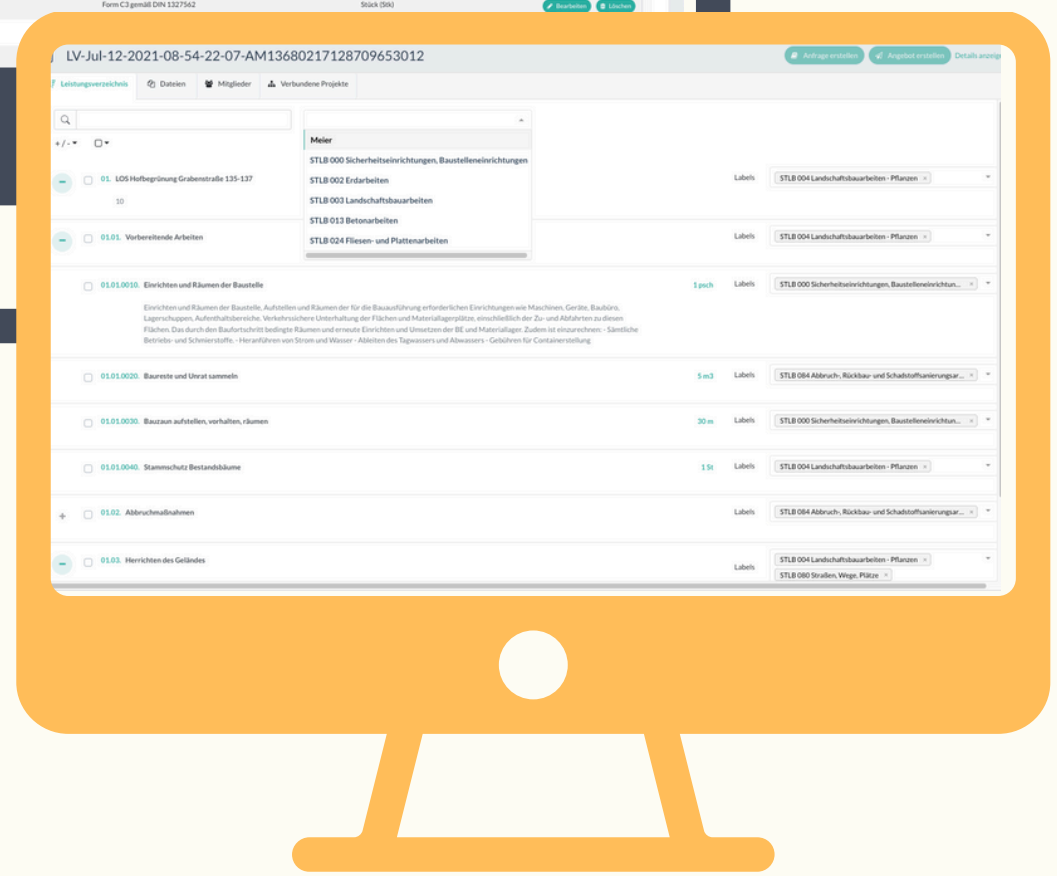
Form C3 gemäß DIN 1327562 Stück (Stk) Bearbeiten Löschen

LV-Jul-12-2021-08-54-22-07-AM1368021712870965301​2

Anfrage erstellen Angebot erstellen Details anzeig

Leistungsverzeichnis Dateien Mitglieder Verbundene Projekte

+/-

Meier
STLB 000 Sicherheitseinrichtungen, Baustelleneinrichtungen
STLB 002 Erdarbeiten
STLB 003 Landschaftsbauarbeiten
STLB 013 Betonarbeiten
STLB 024 Fliesen- und Plattenarbeiten

01. LOS Hofbegrünung Grabenstraße 135-137
10
Labels STLB 004 Landschaftsbauarbeiten - Pflanzen

01.01. Vorbereitende Arbeiten
Labels STLB 004 Landschaftsbauarbeiten - Pflanzen

01.01.0010. Einrichten und Räumen der Baustelle 1 psch
Labels STLB 000 Sicherheitseinrichtungen, Baustelleneinrichtun...

Einrichten und Räumen der Baustelle, Aufstellen und Räumen der für die Bauausführung erforderlichen Einrichtungen wie Maschinen, Geräte, Baubüro, Lagerschuppen, Aufenthaltsbereiche. Verkehrssichere Unterhaltung der Flächen und Materiallagerplätze, einschließlich der Zu- und Abfahrten zu diesen Flächen. Das durch den Baufortschritt bedingte Räumen und erneute Einrichten und Umsetzen der BE und Materiallager. Zudem ist einzurechnen: - Sämtliche Betriebs- und Schmierstoffe. - Heranführen von Strom und Wasser - Ableiten des Tagwassers und Abwassers - Gebühren für Containerstellung

01.01.0020. Baureste und Unrat sammeln 5 m3
Labels STLB 084 Abbruch-, Rückbau- und Schadstoffsanierungsar...

01.01.0030. Bauzaun aufstellen, vorhalten, räumen 30 m
Labels STLB 000 Sicherheitseinrichtungen, Baustelleneinrichtun...

01.01.0040. Stammschutz Bestandsbäume 1 St
Labels STLB 004 Landschaftsbauarbeiten - Pflanzen

01.02. Abbruchmaßnahmen
Labels STLB 084 Abbruch-, Rückbau- und Schadstoffsanierungsar...

01.03. Herrichten des Geländes
Labels STLB 004 Landschaftsbauarbeiten - Pflanzen
STLB 080 Straßen, Wege, Plätze